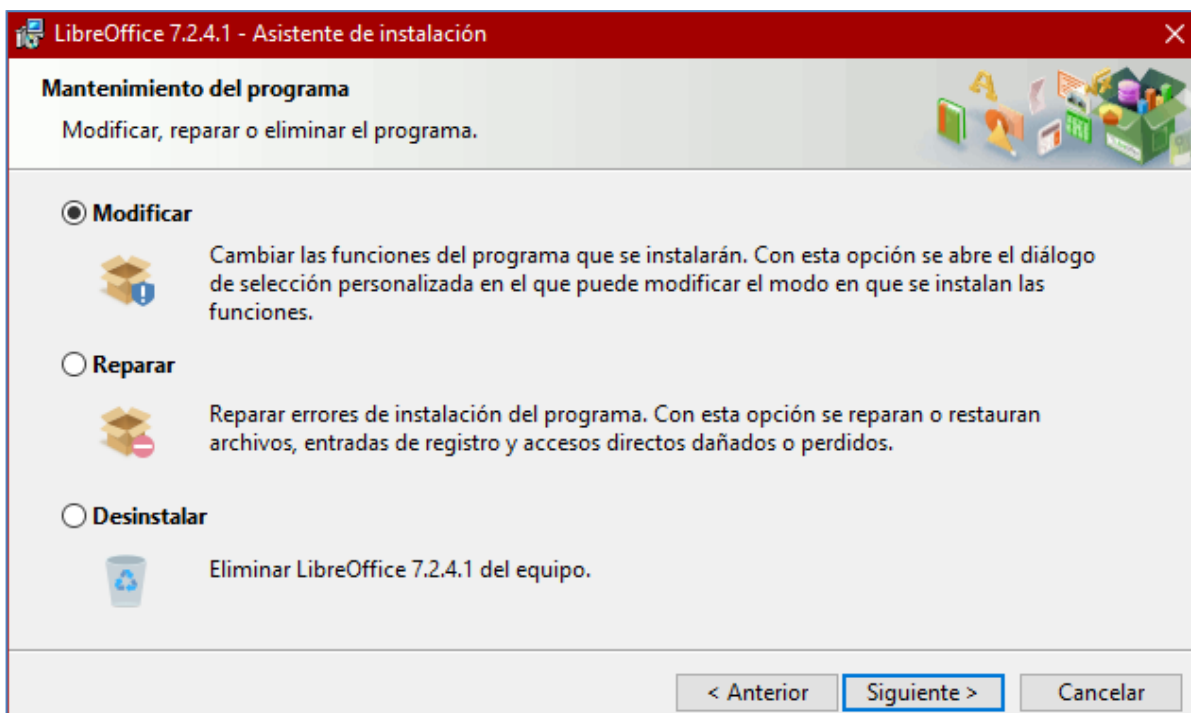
LibreOffice 7.2.4.1 - Asistente de instalación

Mantenimiento del programa

Modificar, reparar o eliminar el programa.

Modificar

Cambiar las funciones del programa que se instalarán. Con esta opción se abre el diálogo de selección personalizada en el que puede modificar el modo en que se instalan las funciones.

Reparar

Reparar errores de instalación del programa. Con esta opción se reparan o restauran archivos, entradas de registro y accesos directos dañados o perdidos.

Desinstalar

Eliminar LibreOffice 7.2.4.1 del equipo.

< Anterior Siguiente > Cancelar